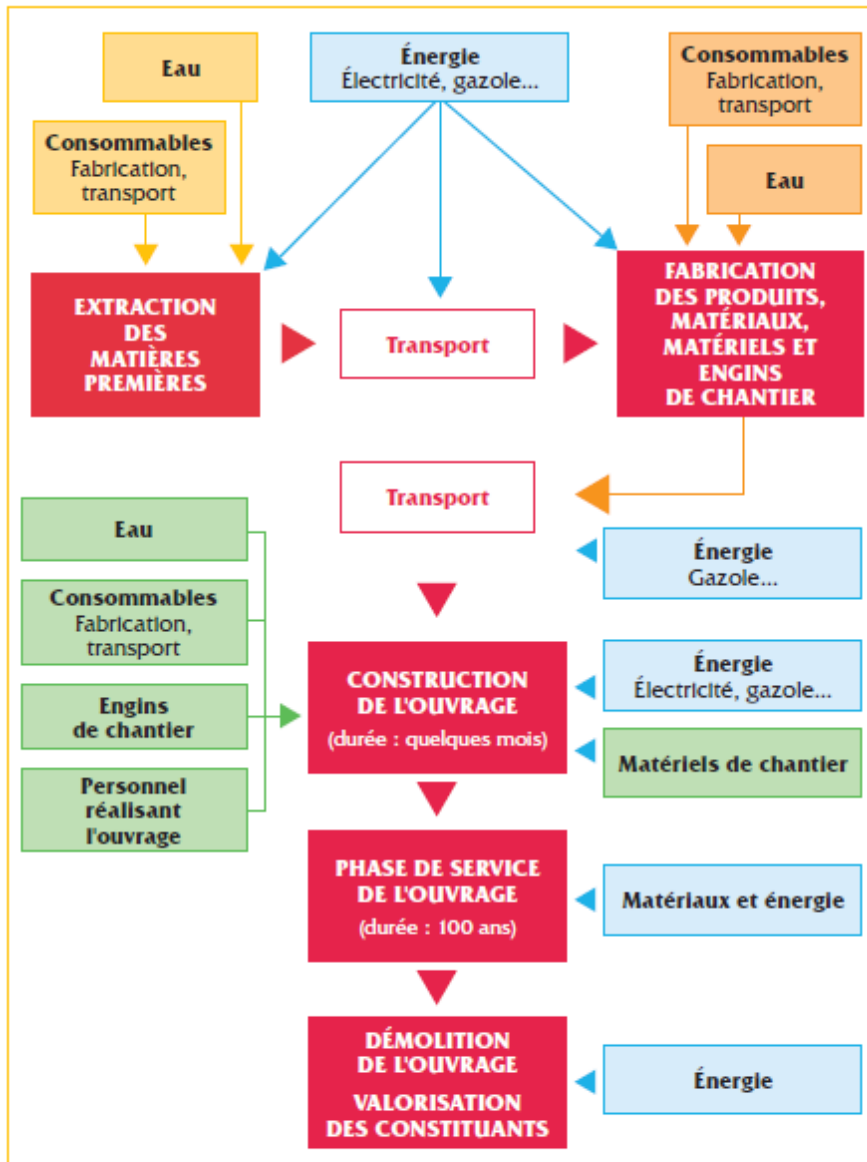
Eau

Énergie
Électricité, gazole...

Consommables
Fabrication, transport

Consommables
Fabrication, transport

Eau

EXTRACTION DES MATIÈRES PREMIÈRES

Transport

FABRICATION DES PRODUITS, MATÉRIAUX, MATÉRIELS ET ENGINS DE CHANTIER

Transport

Eau

Énergie
Gazole...

Consommables
Fabrication, transport

CONSTRUCTION DE L'OUVRAGE
(durée : quelques mois)

Énergie
Électricité, gazole...

Engins de chantier

Matériels de chantier

Personnel réalisant l'ouvrage

PHASE DE SERVICE DE L'OUVRAGE
(durée : 100 ans)

Matériaux et énergie

DÉMOLITION DE L'OUVRAGE
VALORISATION DES CONSTITUANTS

Énergie